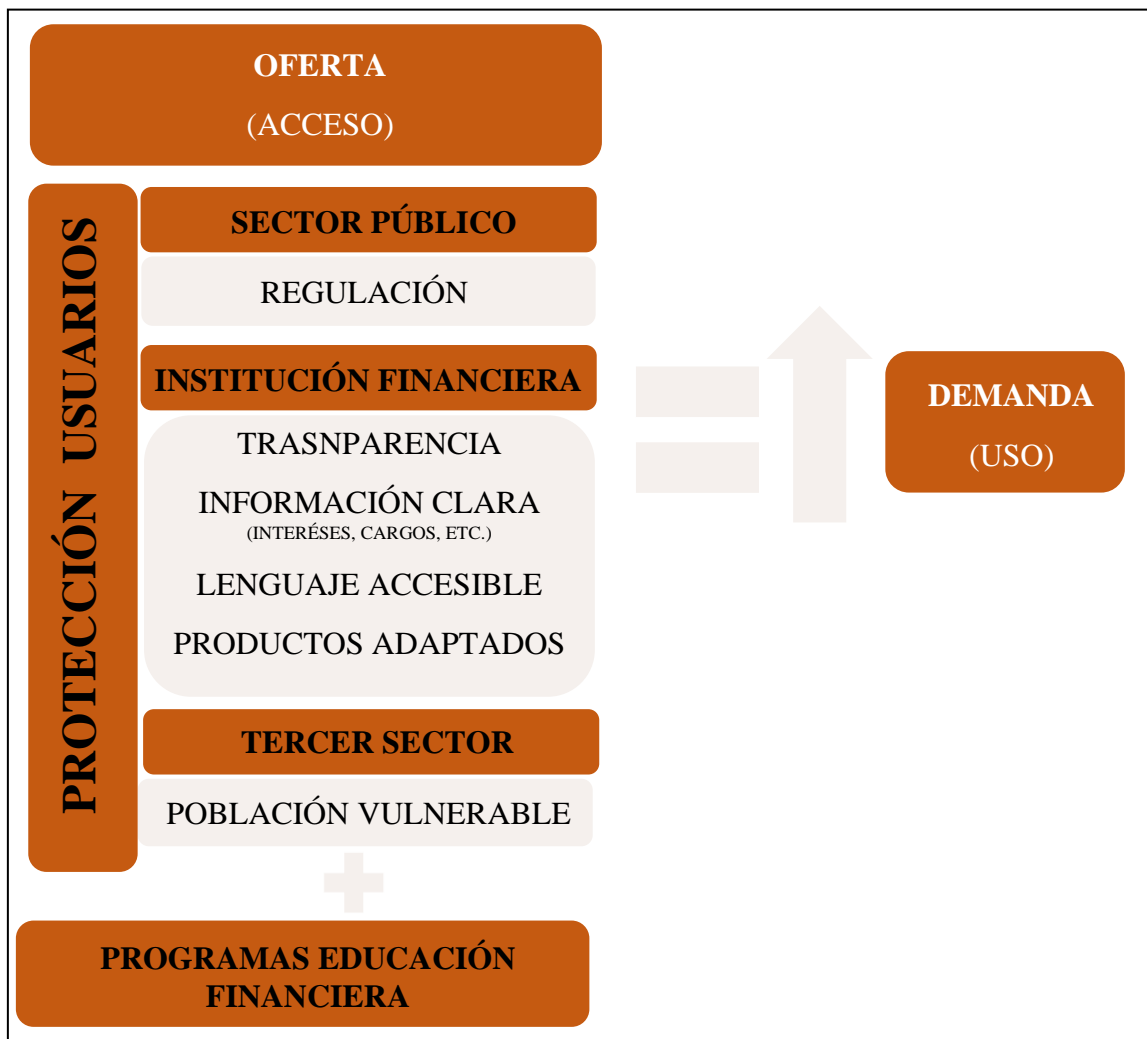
OFERTA
(ACCESO)

PROTECCIÓN USUARIOS

SECTOR PÚBLICO

REGULACIÓN

INSTITUCIÓN FINANCIERA

TRASNPARENCIA

INFORMACIÓN CLARA
(INTERÉSES, CARGOS, ETC.)

LENGUAJE ACCESIBLE

PRODUCTOS ADAPTADOS

TERCER SECTOR

POBLACIÓN VULNERABLE

PROGRAMAS EDUCACIÓN FINANCIERA

DEMANDA
(USO)